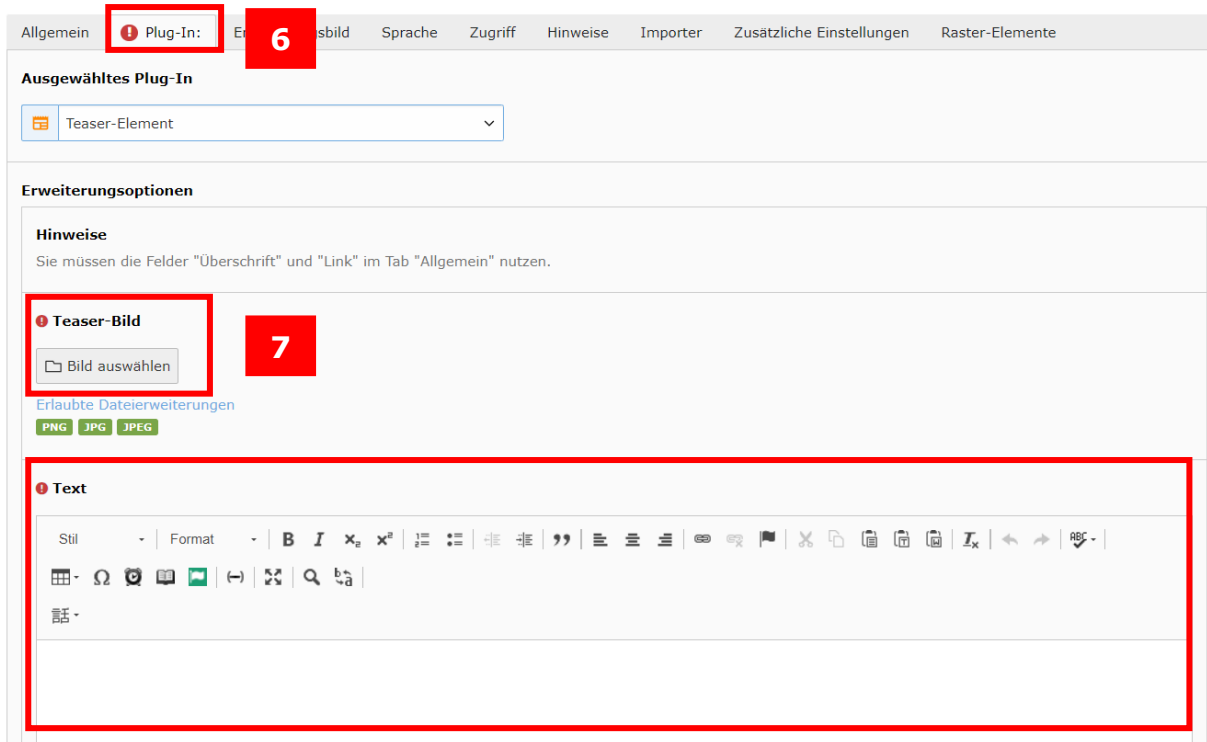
Allgemein Plug-In: Er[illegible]sbild Sprache Zugriff Hinweise Importer Zusätzliche Einstellungen Raster-Elemente

6

Ausgewähltes Plug-In

Teaser-Element

Erweiterungsoptionen

Hinweise

Sie müssen die Felder "Überschrift" und "Link" im Tab "Allgemein" nutzen.

Teaser-Bild

7

Bild auswählen

Erlaubte Dateierweiterungen

PNG JPG JPEG

Text

Stil Format B I $x_2$ $x^2$ ABC

Ω

話